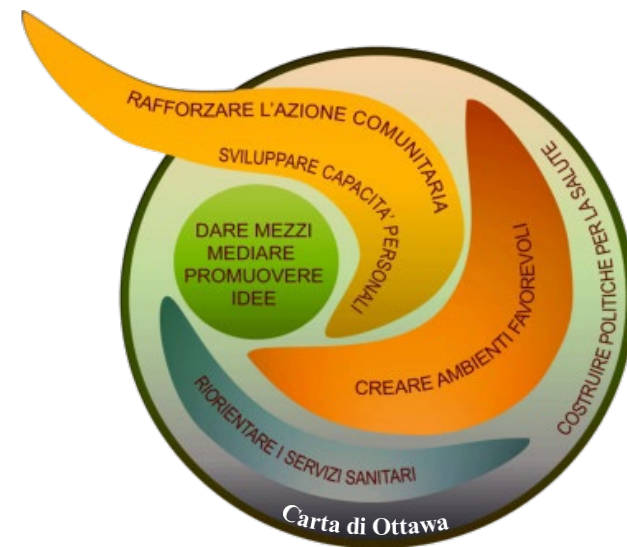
RAFFORZARE L'AZIONE COMUNITARIA

SVILUPPARE CAPACITA' PERSONALI

DARE MEZZI
MEDIARE
PROMUOVERE
IDEE

CREARE AMBIENTI FAVOREVOLI

COSTRUIRE POLITICHE PER LA SALUTE

RIORIENTARE I SERVIZI SANITARI

Carta di Ottawa